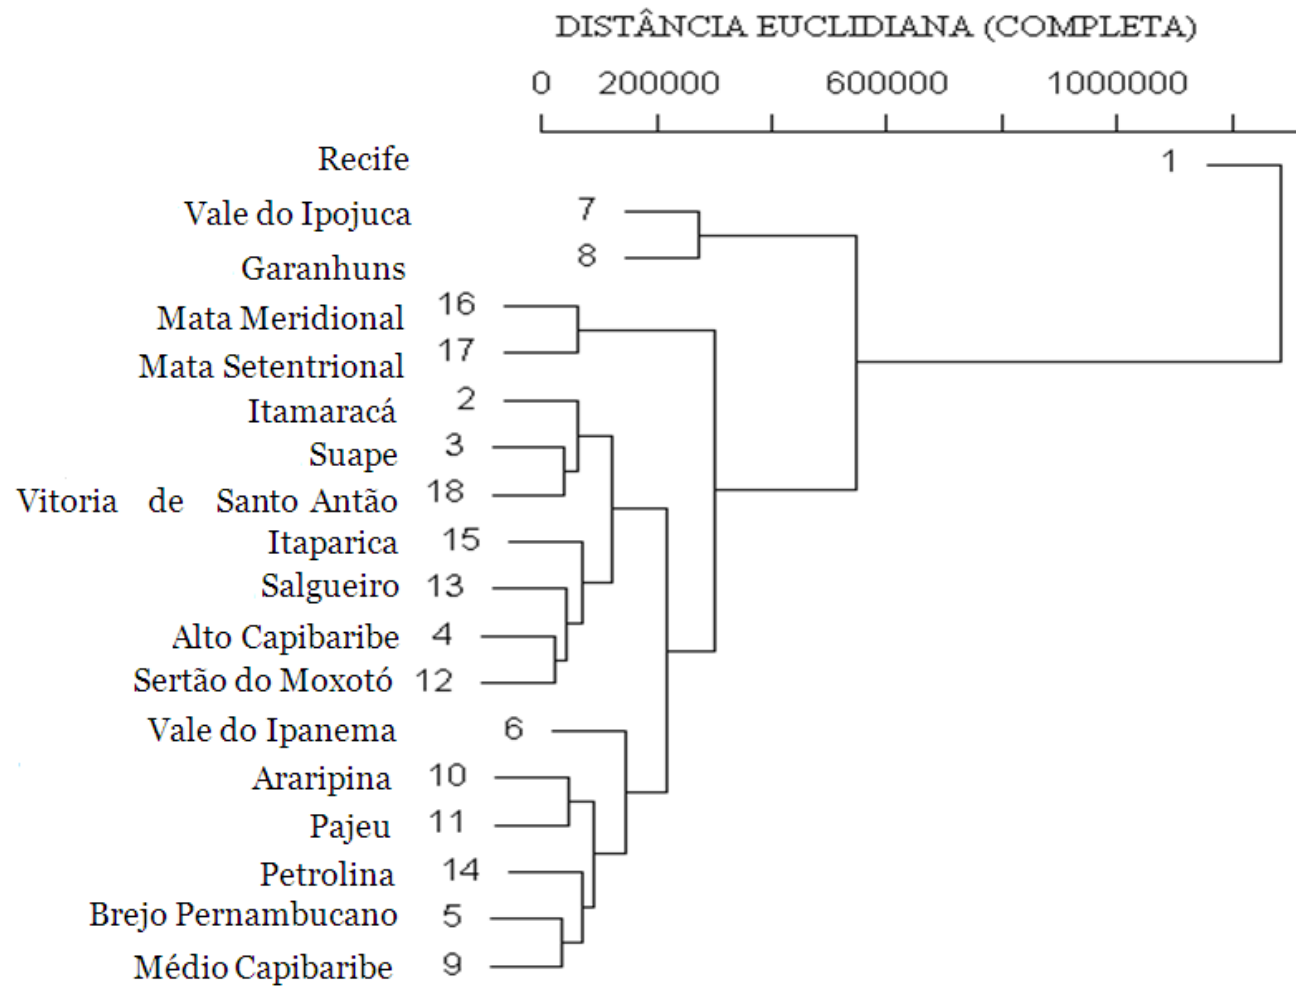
DISTÂNCIA EUCLIDIANA (COMPLETA)

0 200000 600000 1000000

Recife 1
Vale do Ipojuca 7
Garanhuns 8
Mata Meridional 16
Mata Setentrional 17
Itamaracá 2
Suape 3
Vitoria de Santo Antão 18
Itaparica 15
Salgueiro 13
Alto Capibaribe 4
Sertão do Moxotó 12
Vale do Ipanema 6
Araripina 10
Pajeu 11
Petrolina 14
Brejo Pernambucano 5
Médio Capibaribe 9